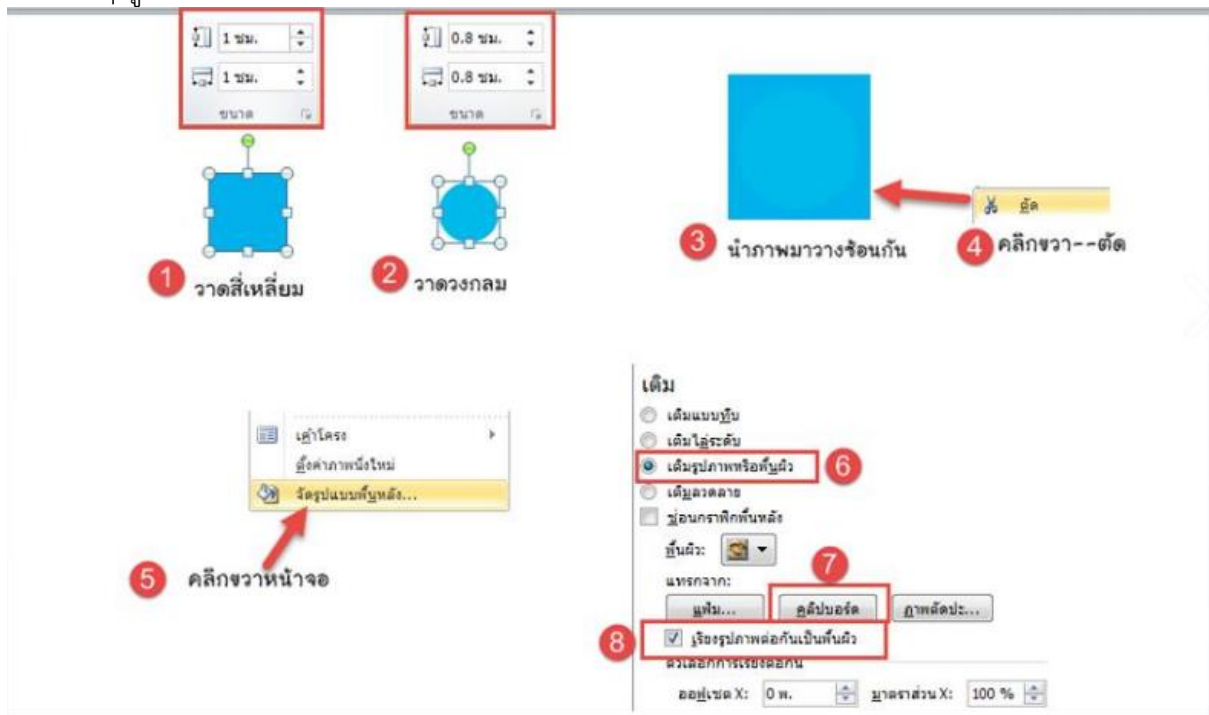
1 ซม.
1 ซม.
ขนาด

0.8 ซม.
0.8 ซม.
ขนาด

1 วาดสี่เหลี่ยม

2 วาดวงกลม

3 นำภาพมาวางซ้อนกัน

ตัด

4 คลิกขวา--ตัด

เค้าโครง
ตั้งค่าภาพนิ่งใหม่
จัดรูปแบบพื้นหลัง...

5 คลิกขวาหน้าจอ

เติม
เติมแบบทึบ
เติมไล่ระดับ
เติมรูปภาพหรือพื้นผิว
6
เติมลวดลาย
ซ่อนกราฟิกพื้นหลัง
พื้นผิว:
แทรกจาก:
7
แฟ้ม...
คลิปบอร์ด
ภาพตัดปะ...
8
เรียงรูปภาพต่อกันเป็นพื้นผิว
ตัวเลือกการเรียงต่อกัน
ออฟเซต X: 0 พ.
มาตราส่วน X: 100 %